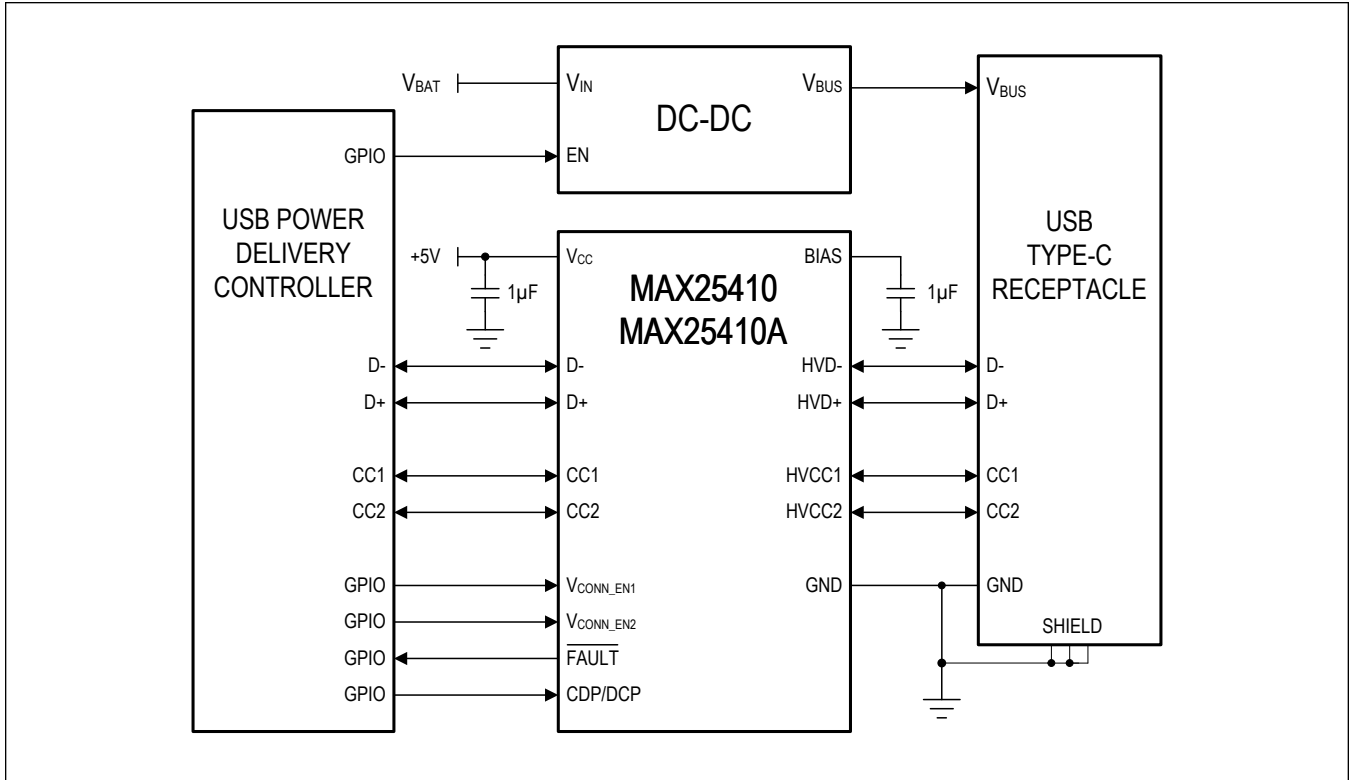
$V_{BAT}$

$V_{IN}$

DC-DC

$V_{BUS}$

$V_{BUS}$

GPIO

EN

USB POWER DELIVERY CONTROLLER

+5V

$V_{CC}$

1µF

MAX25410
MAX25410A

BIAS

1µF

USB TYPE-C RECEPTACLE

D-

D-

HVD-

D-

D+

D+

HVD+

D+

CC1

CC1

HVCC1

CC1

CC2

CC2

HVCC2

CC2

GPIO

$V_{CONN\_EN1}$

GND

GND

GPIO

$V_{CONN\_EN2}$

SHIELD

GPIO

$\overline{FAULT}$

GPIO

CDP/DCP